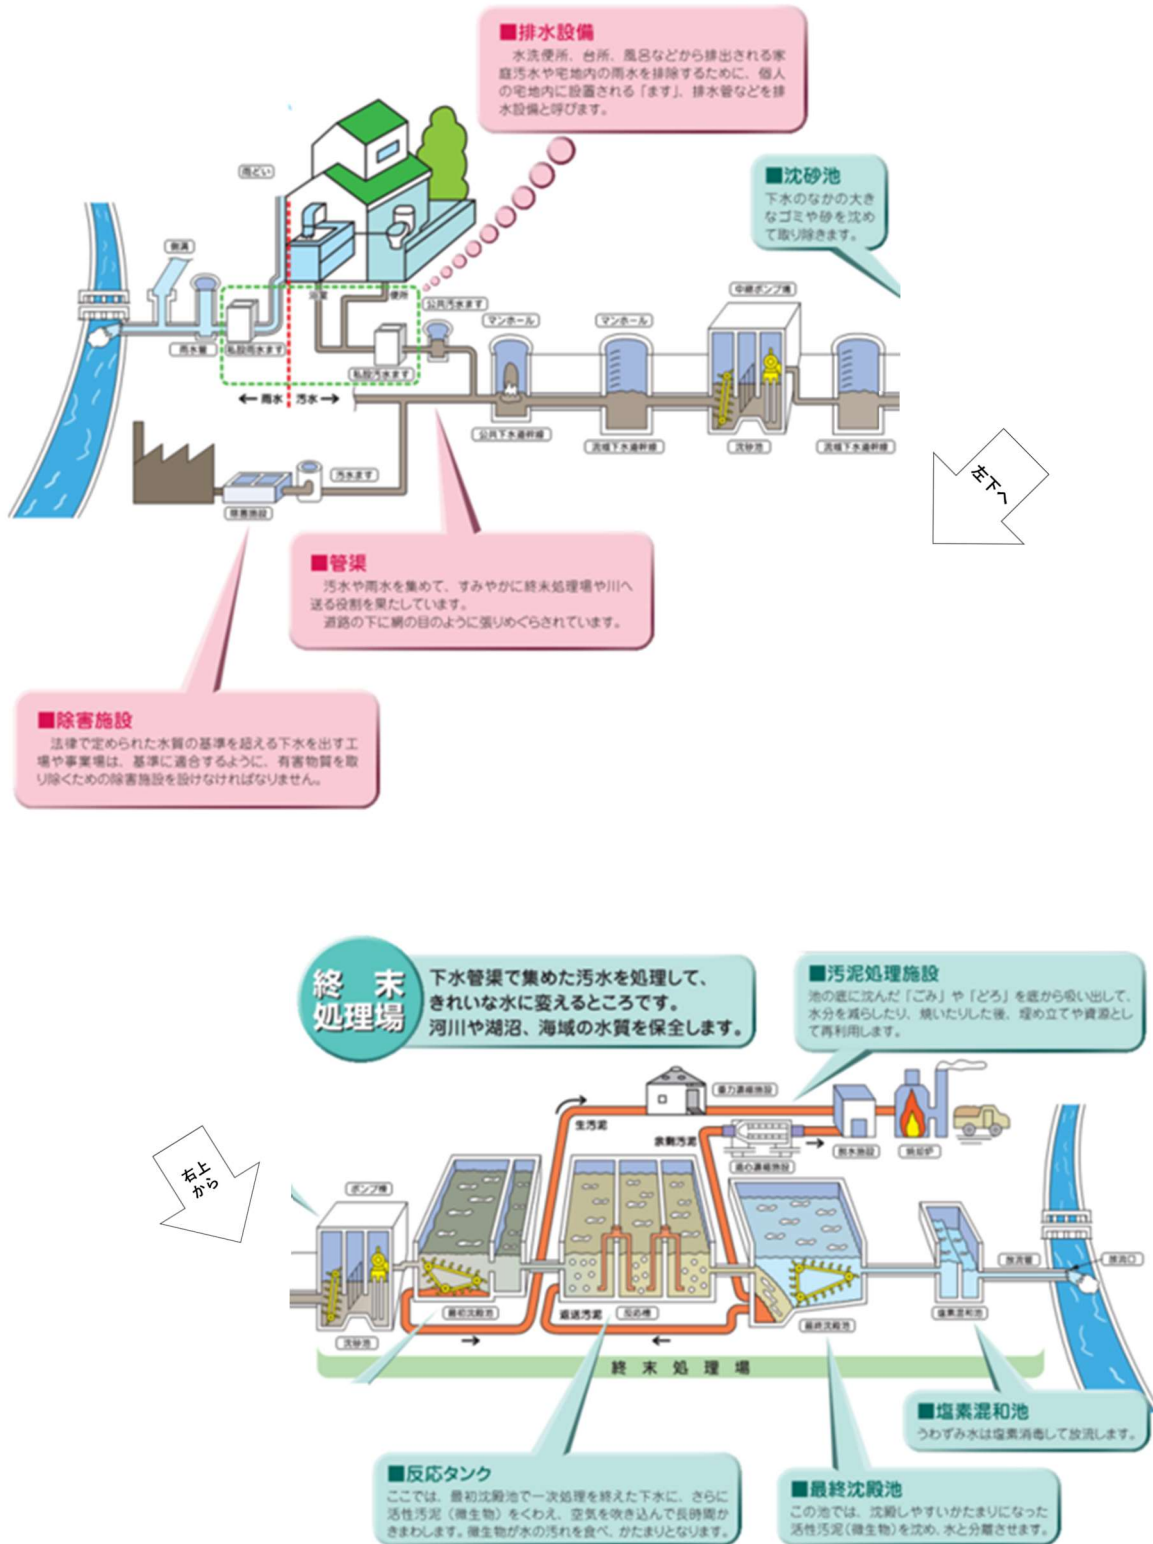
■排水設備
水洗便所、台所、風呂などから排出される家庭汚水や宅地内の雨水を排除するために、個人の宅地内に設置される「ます」、排水管などを排水設備と呼びます。

■沈砂池
下水のなかの大きなゴミや砂を沈めて取り除きます。

雨どい
側溝
雨水管
私設雨水ます
浴室
便所
私設汚水ます
公共汚水ます
マンホール
マンホール
中継ポンプ場
公共下水道幹線
流域下水道幹線
沈砂池
流域下水道幹線
← 雨水　汚水 →
汚水ます
除害施設

左下へ

■管渠
汚水や雨水を集めて、すみやかに終末処理場や川へ送る役割を果たしています。
道路の下に網の目のように張りめぐらされています。

■除害施設
法律で定められた水質の基準を超える下水を出す工場や事業場は、基準に適合するように、有害物質を取り除くための除害施設を設けなければなりません。

終末処理場
下水管渠で集めた汚水を処理して、きれいな水に変えるところです。河川や湖沼、海域の水質を保全します。

■汚泥処理施設
池の底に沈んだ「ごみ」や「どろ」を底から吸い出して、水分を減らしたり、焼いたりした後、埋め立てや資源として再利用します。

重力濃縮施設
生汚泥
余剰汚泥
機械濃縮施設
脱水施設
焼却炉
右上から
ポンプ場
沈砂池
最初沈殿池
返送汚泥
反応槽
最終沈殿池
塩素混和池
放流管
放流口
終末処理場

■塩素混和池
うわずみ水は塩素消毒して放流します。

■反応タンク
ここでは、最初沈殿池で一次処理を終えた下水に、さらに活性汚泥（微生物）をくわえ、空気を吹き込んで長時間かきまわします。微生物が水の汚れを食べ、かたまりとなります。

■最終沈殿池
この池では、沈殿しやすいかたまりになった活性汚泥（微生物）を沈め、水と分離させます。